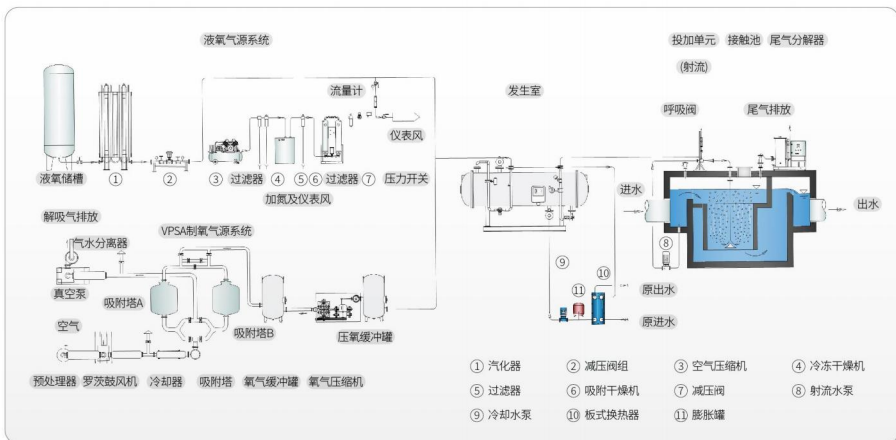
液氧气源系统

投加单元 接触池 尾气分解器

(射流)

流量计

发生室

呼吸阀 尾气排放

仪表风

液氧储槽 ① ② ③ 过滤器 ④ ⑤ ⑥ 过滤器 ⑦ 压力开关

加氮及仪表风

进水

出水

解吸气排放

VPSA制氧气源系统

气水分离器

⑧

⑨

⑩

真空泵

吸附塔A

⑪

原出水

吸附塔B

原进水

压氧缓冲罐

空气

预处理器 罗茨鼓风机 冷却器 吸附塔 氧气缓冲罐 氧气压缩机

① 汽化器 ② 减压阀组 ③ 空气压缩机 ④ 冷冻干燥机
⑤ 过滤器 ⑥ 吸附干燥机 ⑦ 减压阀 ⑧ 射流水泵
⑨ 冷却水泵 ⑩ 板式换热器 ⑪ 膨胀罐